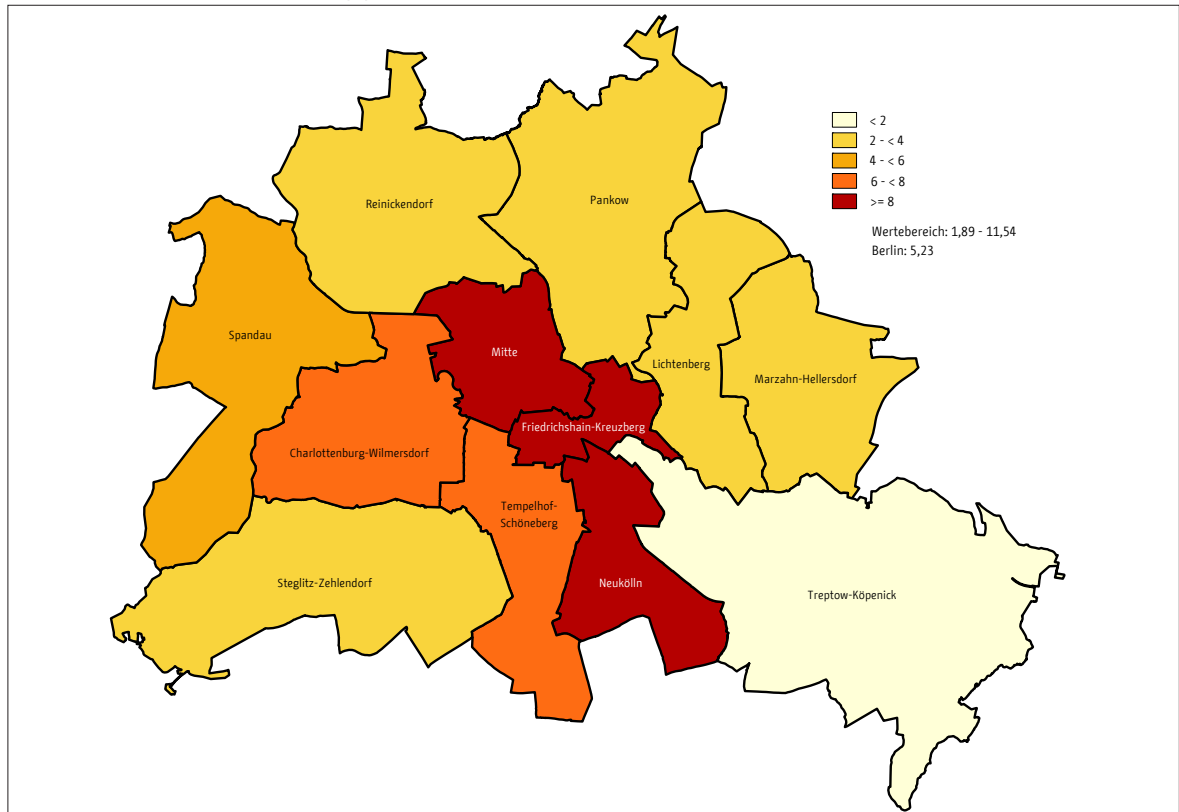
< 2
2 - < 4
4 - < 6
6 - < 8
>= 8

Wertebereich: 1,89 - 11,54
Berlin: 5,23

Reinickendorf

Pankow

Spandau

Mitte

Lichtenberg

Marzahn-Hellersdorf

Friedrichshain-Kreuzberg

Charlottenburg-Wilmersdorf

Tempelhof-Schöneberg

Steglitz-Zehlendorf

Neukölln

Treptow-Köpenick